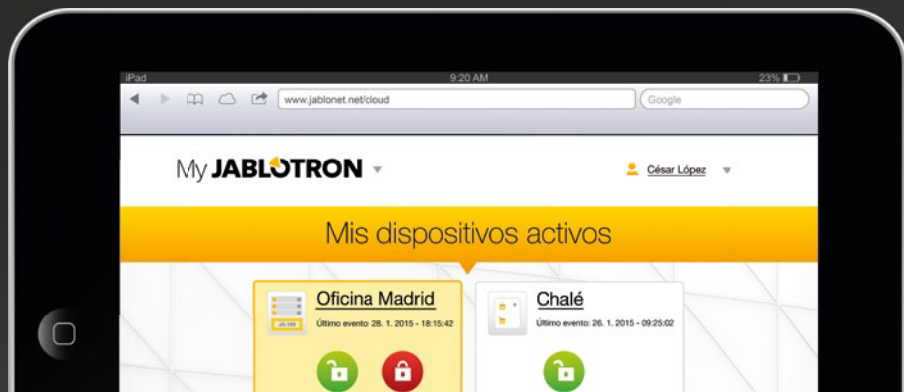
iPad 9:20 AM 23%

www.jablonet.net/cloud

Google

My JABLOTRON

César López

Mis dispositivos activos

Oficina Madrid

Último evento: 28. 1. 2015 - 18:15:42

Chalé

Último evento: 26. 1. 2015 - 09:25:02